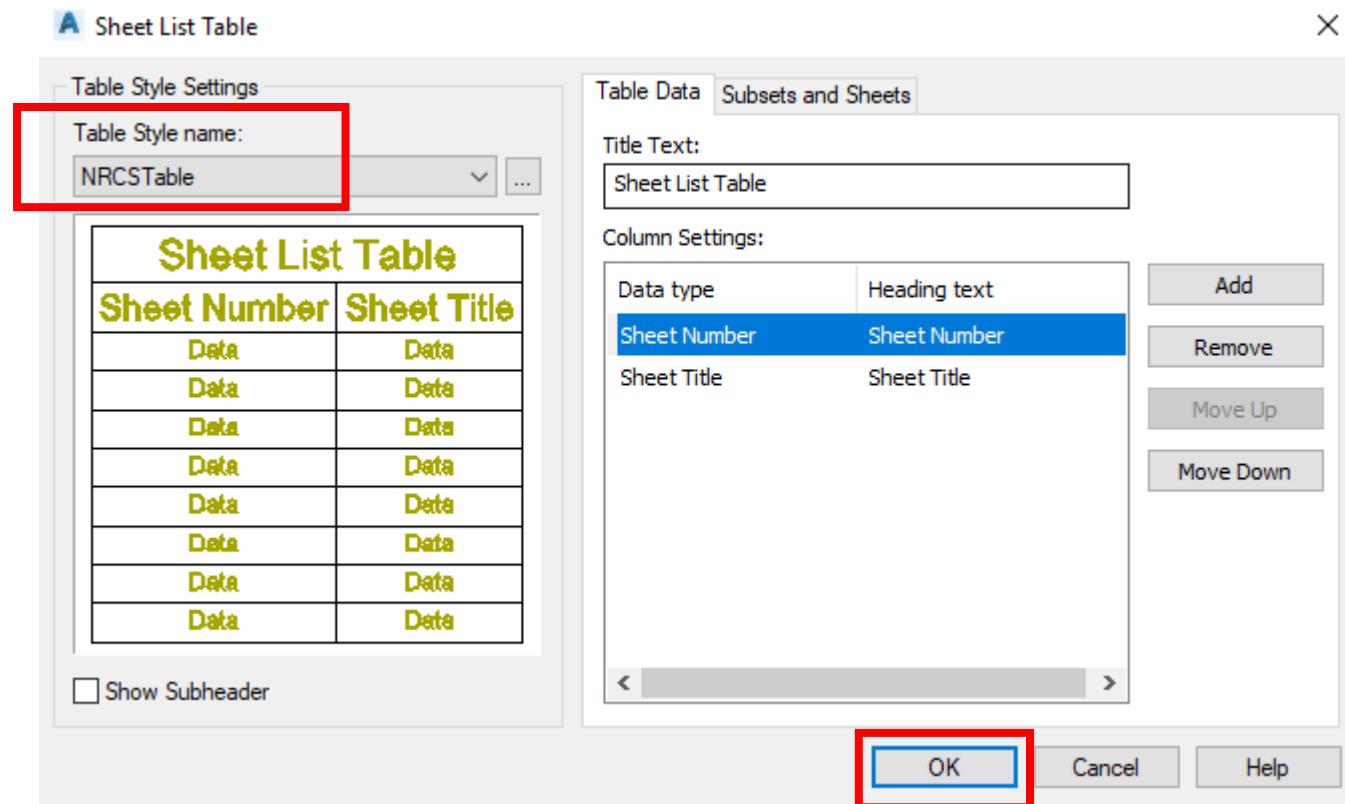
Sheet List Table

Table Style Settings

Table Style name:

NRCSTable

...

| Sheet List Table | |
|---|---|
| Sheet Number | Sheet Title |
| Data | Data |
| Data | Data |
| Data | Data |
| Data | Data |
| Data | Data |
| Data | Data |
| Data | Data |
| Data | Data |

Show Subheader

Table Data

Subsets and Sheets

Title Text:

Sheet List Table

Column Settings:

| Data type | Heading text |
|---|---|
| Sheet Number | Sheet Number |
| Sheet Title | Sheet Title |

Add

Remove

Move Up

Move Down

OK

Cancel

Help